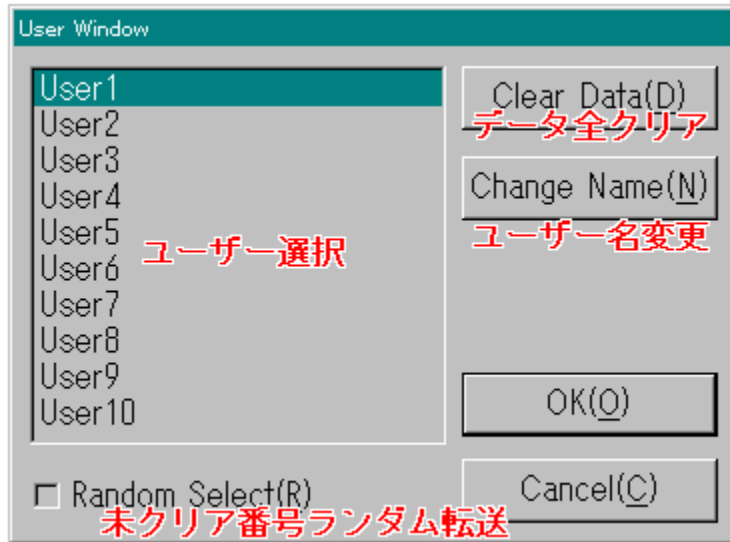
User Window

User1
User2
User3
User4
User5
User6
User7
User8
User9
User10

ユーザー選択

Clear Data(D)
データ全クリア

Change Name(N)
ユーザー名変更

OK(O)

☐ Random Select(R)
未クリア番号ランダム転送

Cancel(C)